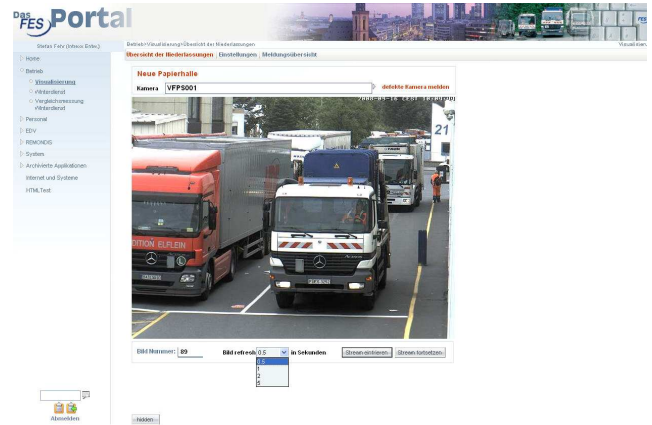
Das FES Portal

Stefan Fehr (Intern: Entw.)

Home
Betrieb
Visualisierung
Winterdienst
Vergleichsmessung Winterdienst
Personal
EDV
REMONDIS
System
Archivierte Applikationen
Internet und Systeme
HTMLTest

Betrieb\Visualisierung\Übersicht der Niederlassungen

Visualisierung

Übersicht der Niederlassungen | Einstellungen | Meldungsübersicht

Neue Papierhalle

Kamera VFPS001

defekte Kamera melden

2008-09-16 CEST 10:30:00

21

EDITION ELFLEIN

Bild Nummer: 89

Bild refresh 0.5 in Sekunden

0.5
1
2
5

Stream einfrieren

Stream fortsetzen

Abmelden

hidden